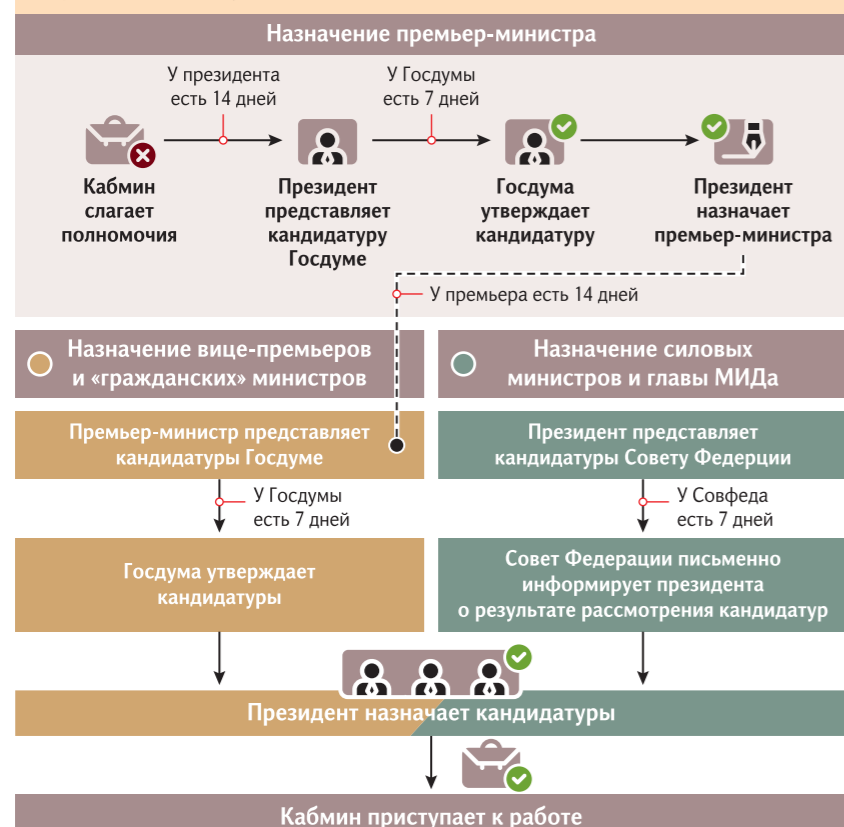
Назначение премьер-министра

У президента есть 14 дней

У Госдумы есть 7 дней

Кабмин слагает полномочия

Президент представляет кандидатуру Госдуме

Госдума утверждает кандидатуру

Президент назначает премьер-министра

У премьера есть 14 дней

Назначение вице-премьеров и «гражданских» министров

Назначение силовых министров и главы МИДа

Премьер-министр представляет кандидатуры Госдуме

У Госдумы есть 7 дней

Госдума утверждает кандидатуры

Президент представляет кандидатуры Совету Федерации

У Совфеда есть 7 дней

Совет Федерации письменно информирует президента о результате рассмотрения кандидатур

Президент назначает кандидатуры

Кабмин приступает к работе